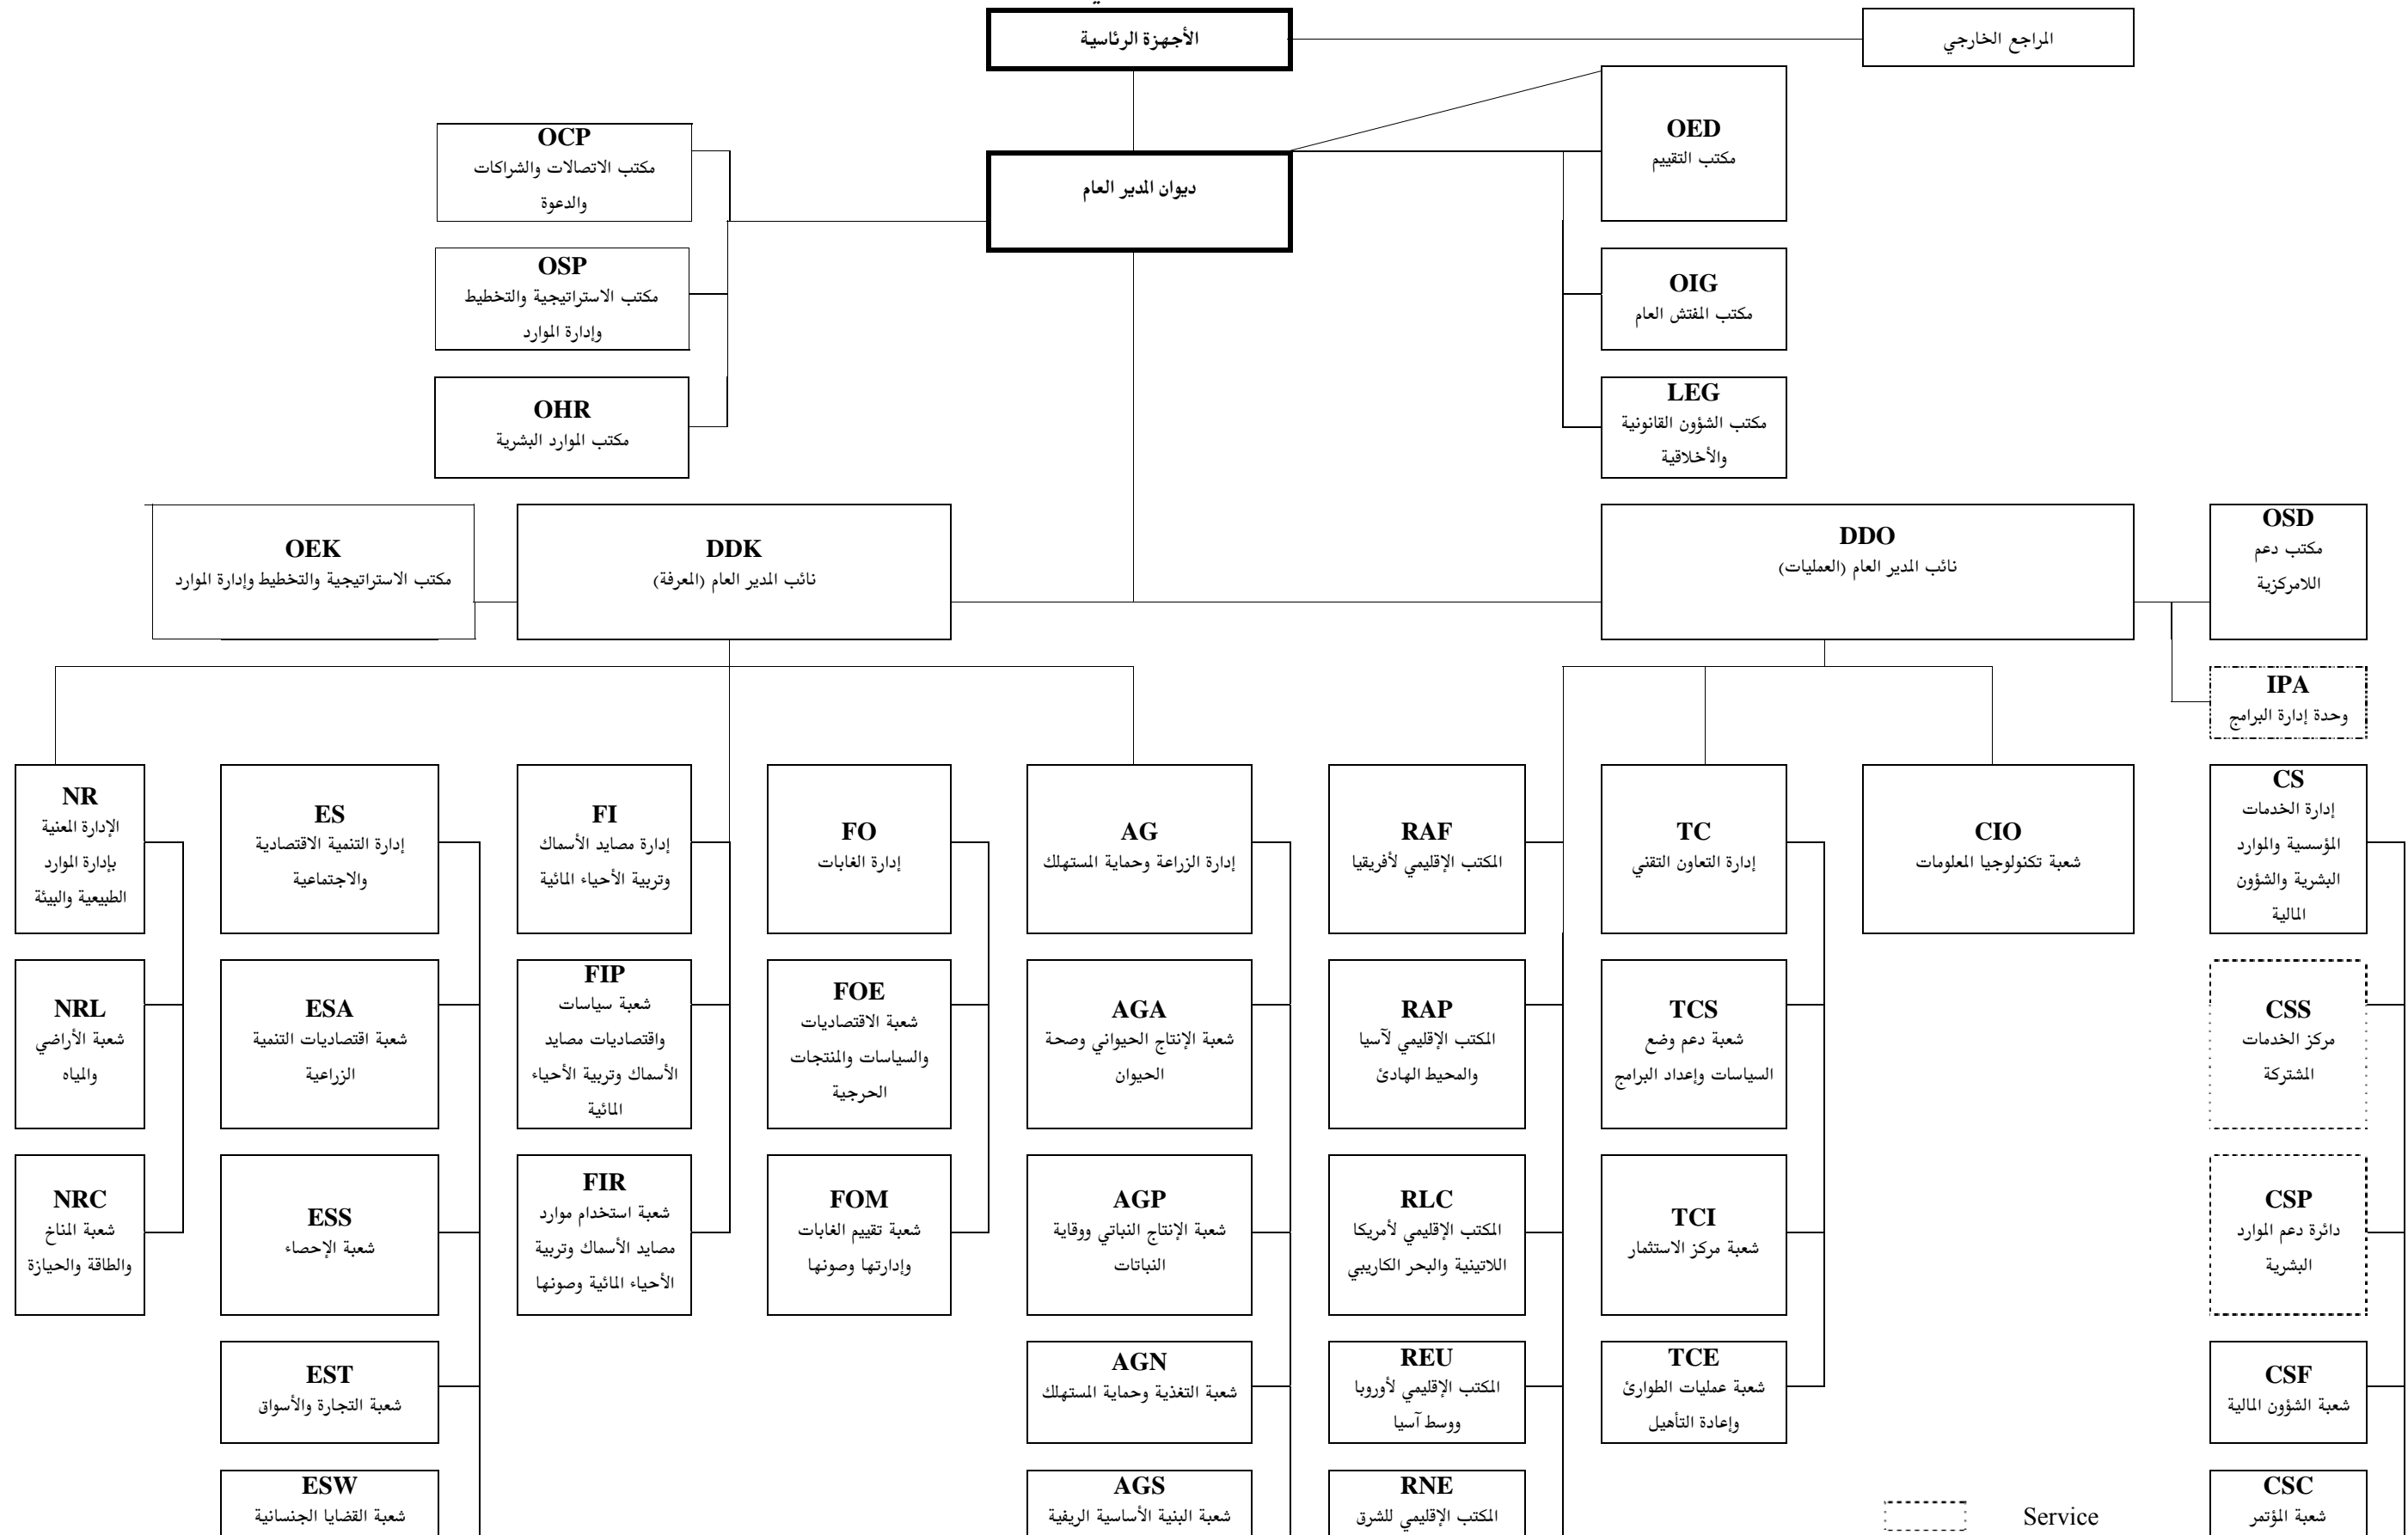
الأجهزة الرئاسية

المراجع الخارجي

ديوان المدير العام

OCP
مكتب الاتصالات والشراكات والدعوة

OSP
مكتب الاستراتيجية والتخطيط وإدارة الموارد

OHR
مكتب الموارد البشرية

OED
مكتب التقييم

OIG
مكتب المفتش العام

LEG
مكتب الشؤون القانونية والأخلاقية

OEK
مكتب الاستراتيجية والتخطيط وإدارة الموارد

DDK
نائب المدير العام (المعرفة)

DDO
نائب المدير العام (العمليات)

OSD
مكتب دعم اللامركزية

IPA
وحدة إدارة البرامج

NR
الإدارة المعنية بإدارة الموارد الطبيعية والبيئة

NRL
شعبة الأراضي والمياه

NRC
شعبة المناخ والطاقة والحيازة

ES
إدارة التنمية الاقتصادية والاجتماعية

ESA
شعبة اقتصاديات التنمية الزراعية

ESS
شعبة الإحصاء

EST
شعبة التجارة والأسواق

ESW
شعبة القضايا الجنسانية

FI
إدارة مصايد الأسماك وتربية الأحياء المائية

FIP
شعبة سياسات واقتصاديات مصايد الأسماك وتربية الأحياء المائية

FIR
شعبة استخدام موارد مصايد الأسماك وتربية الأحياء المائية وصونها

FO
إدارة الغابات

FOE
شعبة الاقتصاديات والسياسات والمنتجات الحرجية

FOM
شعبة تقييم الغابات وإدارتها وصونها

AG
إدارة الزراعة وحماية المستهلك

AGA
شعبة الإنتاج الحيواني وصحة الحيوان

AGP
شعبة الإنتاج النباتي ووقاية النباتات

AGN
شعبة التغذية وحماية المستهلك

AGS
شعبة البنية الأساسية الريفية

RAF
المكتب الإقليمي لأفريقيا

RAP
المكتب الإقليمي لآسيا والمحيط الهادئ

RLC
المكتب الإقليمي لأمريكا اللاتينية والبحر الكاريبي

REU
المكتب الإقليمي لأوروبا ووسط آسيا

RNE
المكتب الإقليمي للشرق

TC
إدارة التعاون التقني

TCS
شعبة دعم وضع السياسات وإعداد البرامج

TCI
شعبة مركز الاستثمار

TCE
شعبة عمليات الطوارئ وإعادة التأهيل

CIO
شعبة تكنولوجيا المعلومات

CS
إدارة الخدمات المؤسسية والموارد البشرية والشؤون المالية

CSS
مركز الخدمات المشتركة

CSP
دائرة دعم الموارد البشرية

CSF
شعبة الشؤون المالية

CSC
شعبة المؤتمر

Service